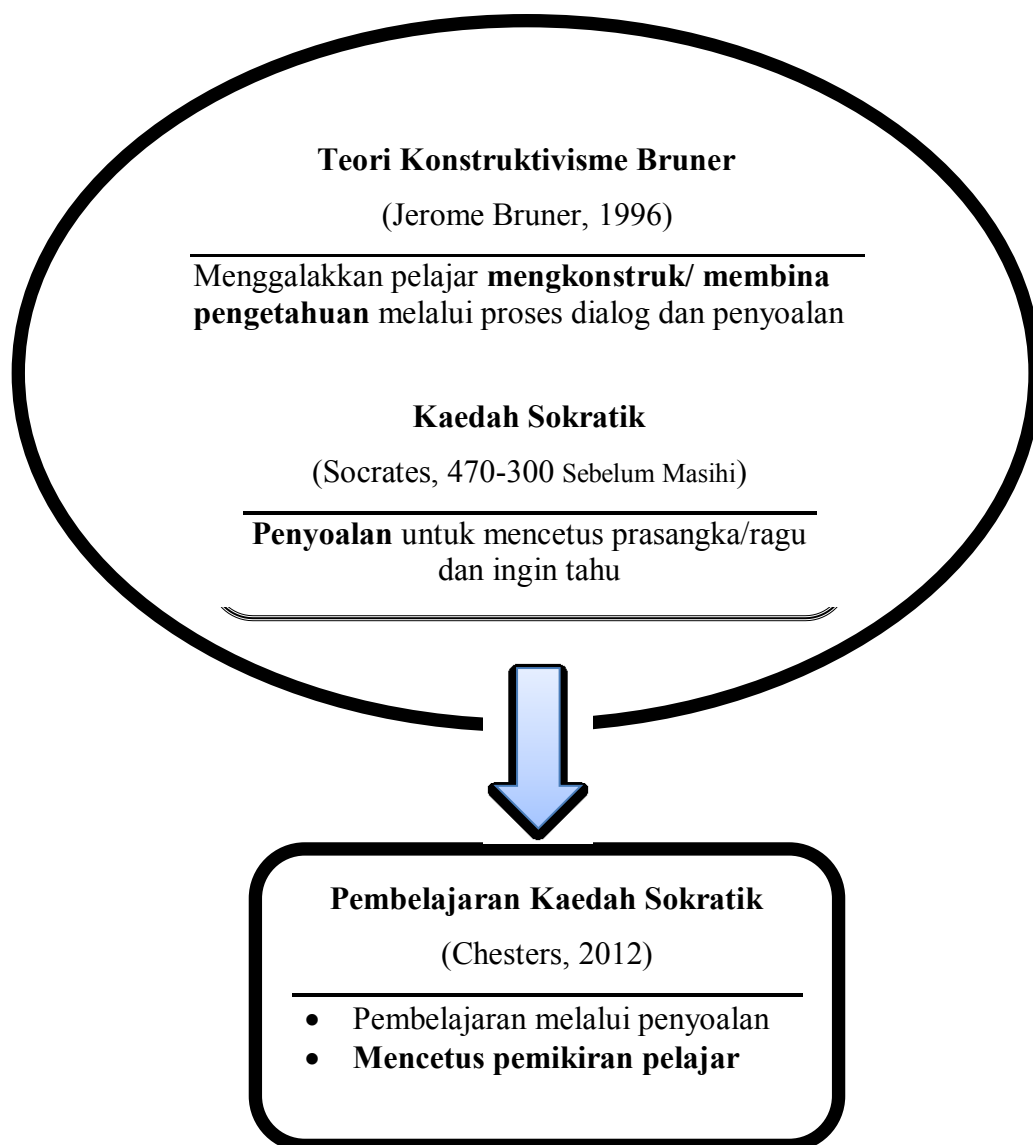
**Teori Konstruktivisme Bruner**

(Jerome Bruner, 1996)

Menggalakkan pelajar **mengkonstruk/ membina pengetahuan** melalui proses dialog dan penyoalan

**Kaedah Sokratik**

(Socrates, 470-300 Sebelum Masihi)

**Penyoalan** untuk mencetus prasangka/ragu dan ingin tahu

**Pembelajaran Kaedah Sokratik**

(Chesters, 2012)

- Pembelajaran melalui penyoalan
- **Mencetus pemikiran pelajar**